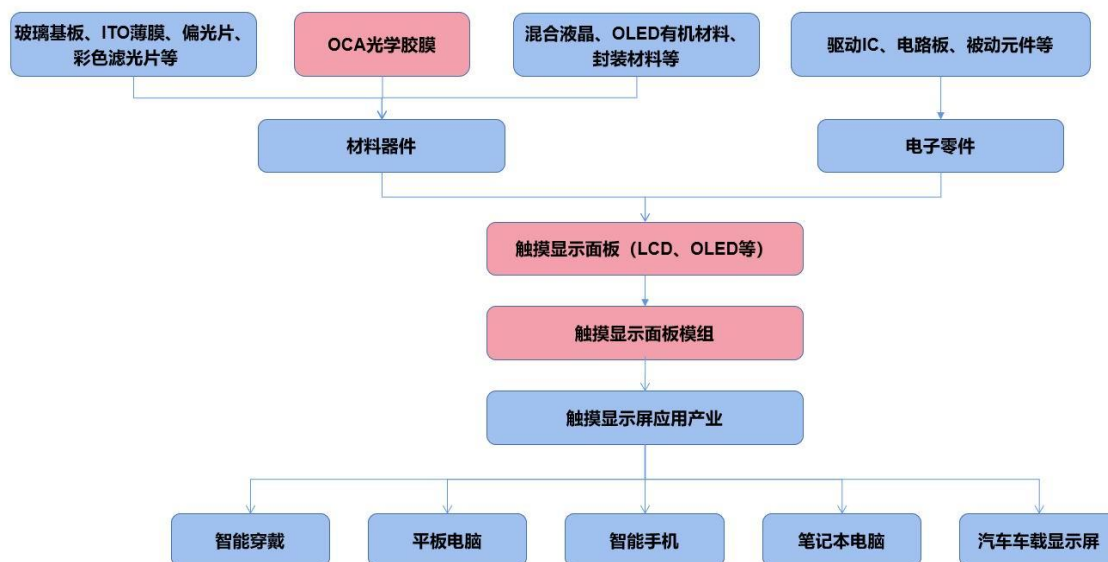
玻璃基板、ITO薄膜、偏光片、彩色滤光片等

OCA光学胶膜

混合液晶、OLED有机材料、封装材料等

驱动IC、电路板、被动元件等

材料器件

电子零件

触摸显示面板（LCD、OLED等）

触摸显示面板模组

触摸显示屏应用产业

智能穿戴

平板电脑

智能手机

笔记本电脑

汽车车载显示屏